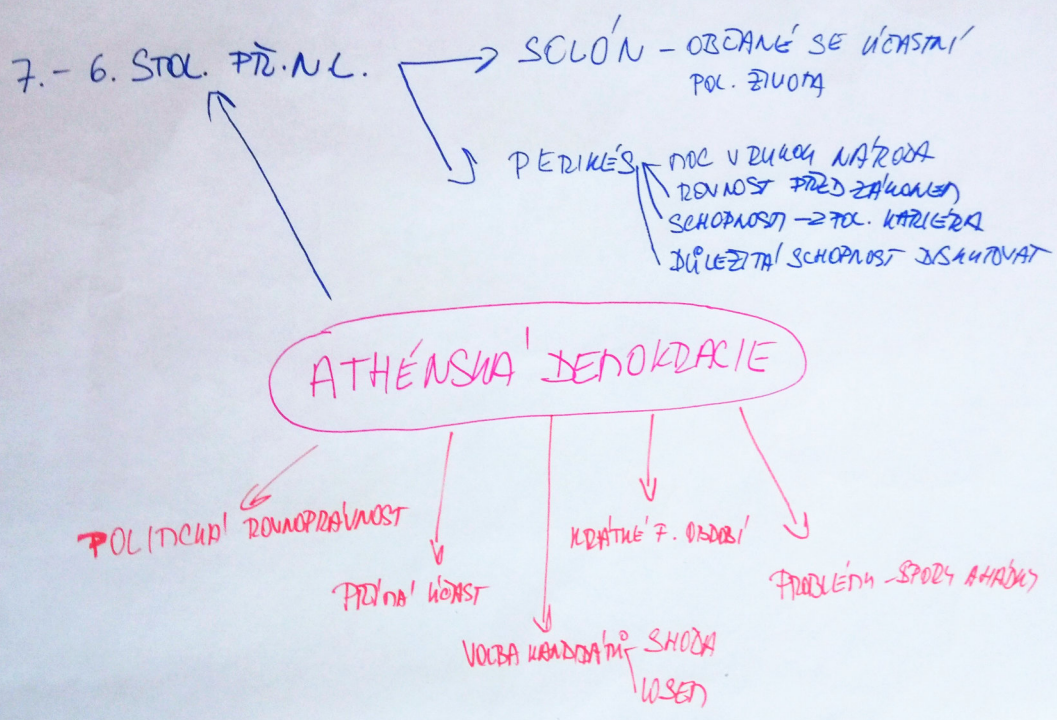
7. – 6. STOL. PŘ. N. L.

SOLÓN – OBČANÉ SE ÚČASTNÍ POL. ŽIVOTA

PERIKLÉS
MOC V RUKOU NÁRODA
ROVNOST PŘED ZÁKONEM
SCHOPNOST → POL. KARIÉRA
DŮLEŽITÁ SCHOPNOST DISKUTOVAT

ATHÉNSKÁ DEMOKRACIE

POLITICKÁ ROVNOPRÁVNOST

PŘÍMÁ ÚČAST

VOLBA KANDIDÁTŮ
SHODA
LOSEM

KRÁTKÉ F. OBDOBÍ

PROBLÉMY – SPORY A HÁDKY